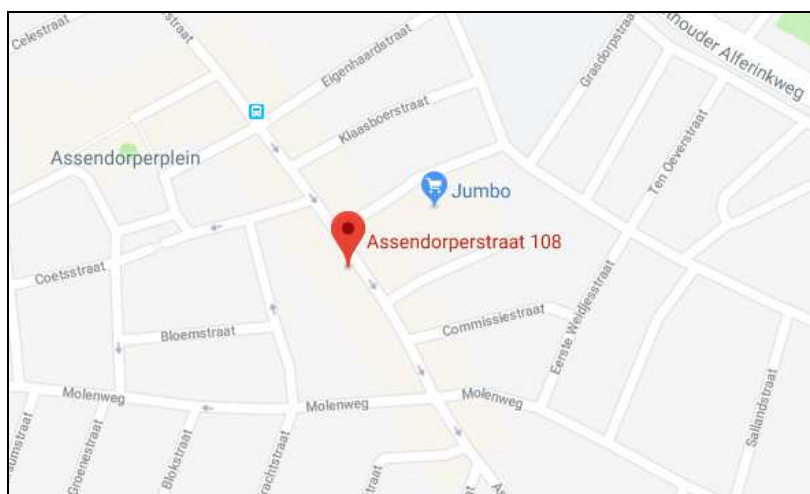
Celestraat
straat
Eigenhaardstraat
Klaasboerstraat
Grasdorpstraat
thouder Alferinkweg
Ten Oeverstraat
Assendorperplein
Jumbo
Assendorperstraat 108
Coetsstraat
Bloemstraat
Commissiestraat
Eerste Weldlesstraat
Sallandstraat
Molenweg
Molenweg
Molenweg
umstraat
Groenestraat
Blokstraat
rachtstraat
traat
As